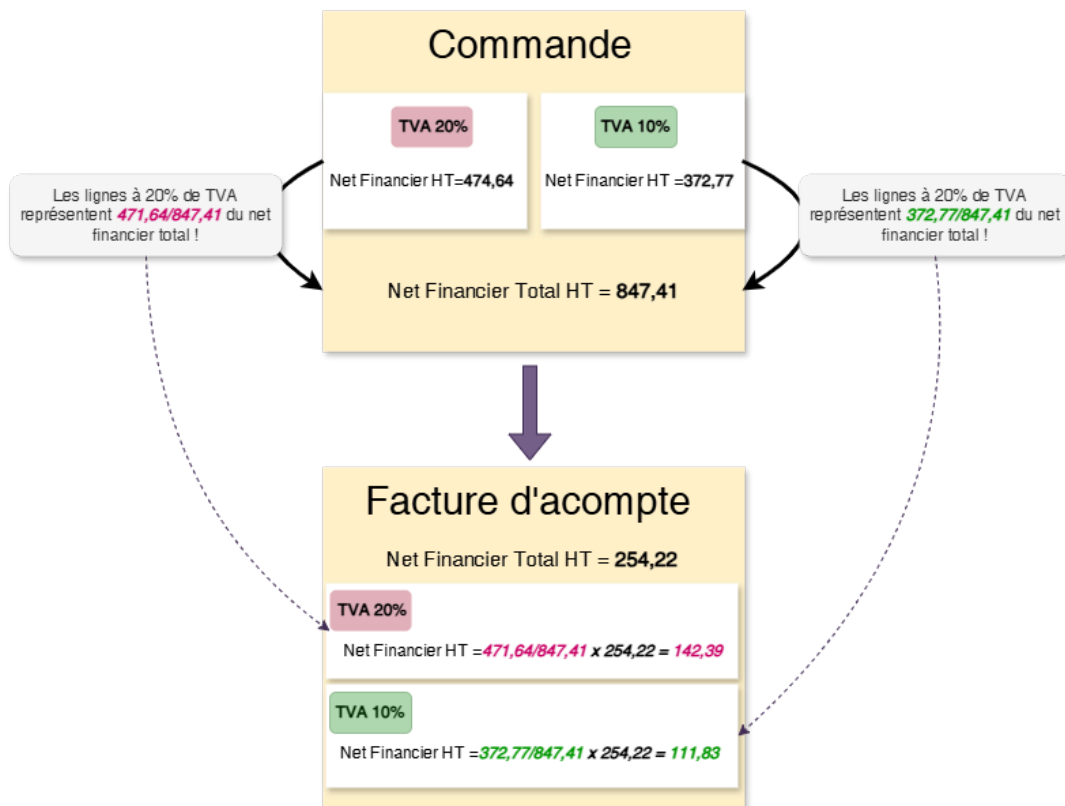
Commande

TVA 20%

Net Financier HT=474,64

TVA 10%

Net Financier HT =372,77

Les lignes à 20% de TVA représentent 471,64/847,41 du net financier total !

Les lignes à 20% de TVA représentent 372,77/847,41 du net financier total !

Net Financier Total HT = 847,41

Facture d'acompte

Net Financier Total HT = 254,22

TVA 20%

Net Financier HT =471,64/847,41 x 254,22 = 142,39

TVA 10%

Net Financier HT =372,77/847,41 x 254,22 = 111,83